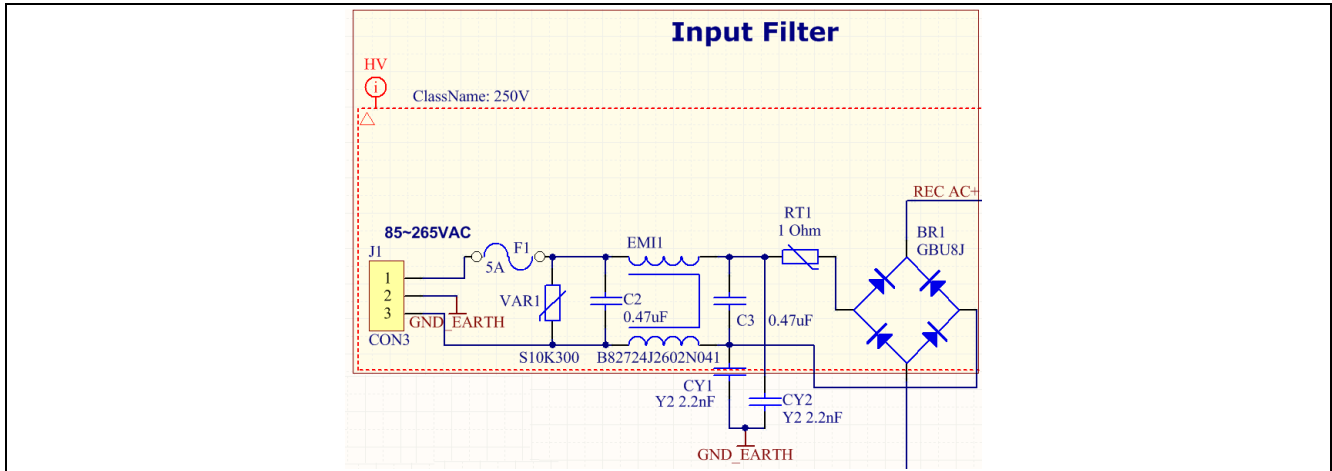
Input Filter

HV

ClassName: 250V

REC AC+

85~265VAC

J1

1
2
3

CON3

GND_EARTH

F1

5A

VAR1

S10K300

EMI1

C2

0.47uF

B82724J2602N041

C3

0.47uF

RT1
1 Ohm

BR1
GBU8J

CY1
Y2 2.2nF

CY2
Y2 2.2nF

GND_EARTH